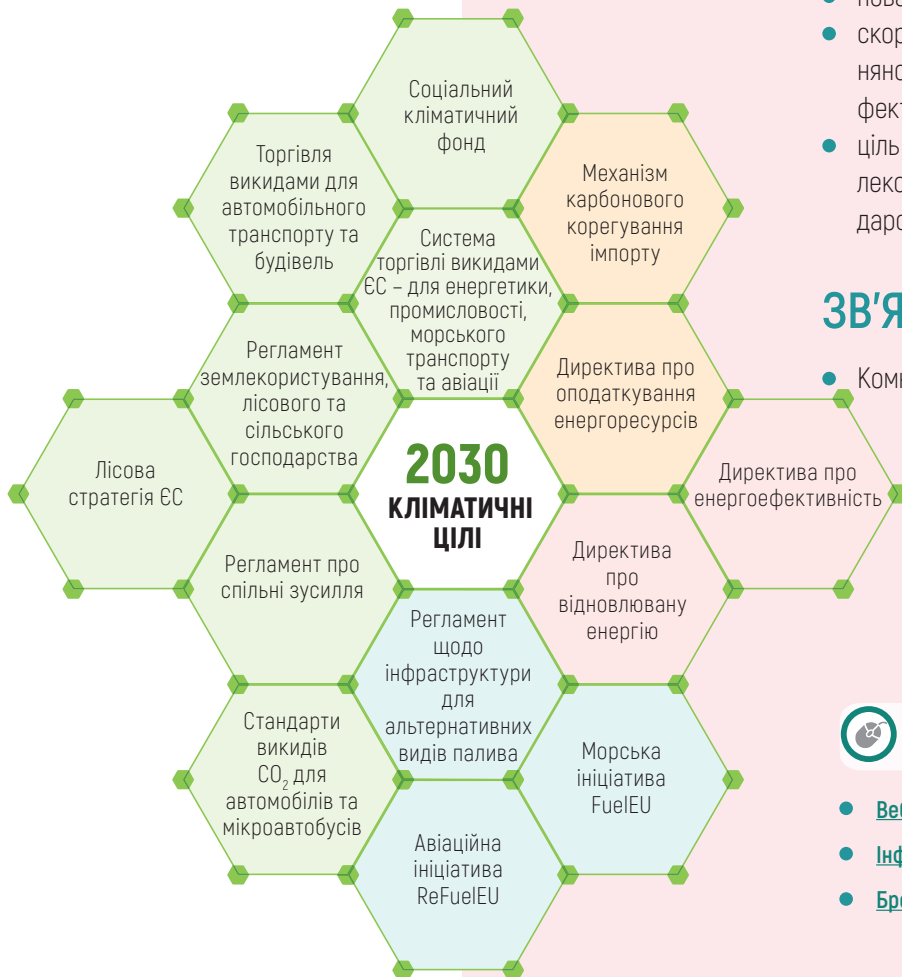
Соціальний кліматичний фонд

Торгівля викидами для автомобільного транспорту та будівель

Механізм карбонового корегування імпорту

Система торгівлі викидами ЄС – для енергетики, промисловості, морського транспорту та авіації

Регламент землекористування, лісового та сільського господарства

Директива про оподаткування енергоресурсів

Лісова стратегія ЄС

2030
КЛІМАТИЧНІ ЦІЛІ

Директива про енергоефективність

Регламент про спільні зусилля

Директива про відновлювану енергію

Регламент щодо інфраструктури для альтернативних видів палива

Стандарти викидів $CO_2$ для автомобілів та мікроавтобусів

Морська ініціатива FuelEU

Авіаційна ініціатива ReFuelEU

пове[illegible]
скор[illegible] няно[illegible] фект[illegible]
ціль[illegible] леко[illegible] даро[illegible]

ЗВ'Я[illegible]

Комп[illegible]

Ве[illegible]
Інф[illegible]
Бро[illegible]